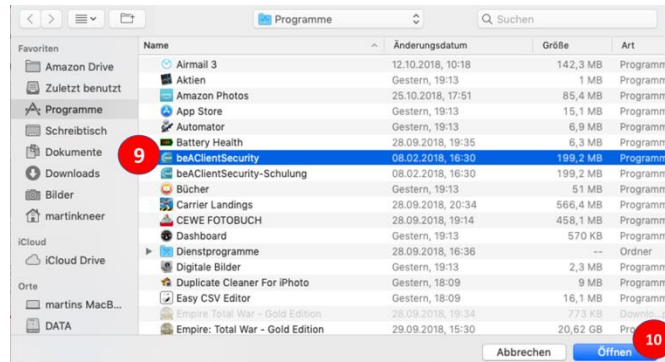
Programme
Suchen

Favoriten
Amazon Drive
Zuletzt benutzt
Programme
Schreibtisch
Dokumente
Downloads
Bilder
martinkneer
iCloud
iCloud Drive
Orte
martins MacB...
DATA

| Name | Änderungsdatum | Größe | Art |
|---|---|---|---|
| Airmail 3 | 12.10.2018, 10:18 | 142,3 MB | Programm |
| Aktien | Gestern, 19:13 | 1 MB | Programm |
| Amazon Photos | 25.10.2018, 17:51 | 85,4 MB | Programm |
| App Store | Gestern, 19:13 | 15,1 MB | Programm |
| Automator | Gestern, 19:13 | 6,9 MB | Programm |
| Battery Health | 28.09.2018, 19:35 | 6,3 MB | Programm |
| beAClientSecurity | 08.02.2018, 16:30 | 199,2 MB | Programm |
| beAClientSecurity-Schulung | 08.02.2018, 16:30 | 199,2 MB | Programm |
| Bücher | Gestern, 19:13 | 51 MB | Programm |
| Carrier Landings | 28.09.2018, 20:34 | 566,4 MB | Programm |
| CEWE FOTOBUCH | 28.09.2018, 19:14 | 458,1 MB | Programm |
| Dashboard | Gestern, 19:13 | 570 KB | Programm |
| Dienstprogramme | 28.09.2018, 16:36 | -- | Ordner |
| Digitale Bilder | Gestern, 19:13 | 2,3 MB | Programm |
| Duplicate Cleaner For iPhoto | Gestern, 18:09 | 9 MB | Programm |
| Easy CSV Editor | Gestern, 18:09 | 16,1 MB | Programm |
| Empire: Total War - Gold Edition | 28.09.2018, 19:34 | 773 KB | Downlo... |
| Empire: Total War - Gold Edition | 29.09.2018, 15:30 | 20,62 GB | Pro |

9
Abbrechen
Öffnen
10